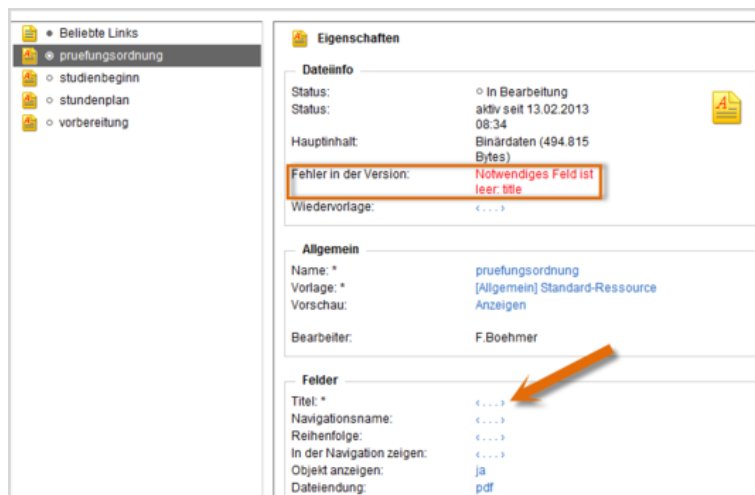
Beliebte Links
pruefungsordnung
studienbeginn
stundenplan
vorbereitung

Eigenschaften

Dateiinfo

| | |
|---|---|
| Status: | In Bearbeitung |
| Status: | aktiv seit 13.02.2013 08:34 |
| Hauptinhalt: | Binärdaten (494.815 Bytes) |
| Fehler in der Version: | Notwendiges Feld ist leer: title |
| Wiedervorlage: | ‹ . . . › |

Allgemein

| | |
|---|---|
| Name: * | pruefungsordnung |
| Vorlage: * | [Allgemein] Standard-Ressource |
| Vorschau: | Anzeigen |
| Bearbeiter: | F.Boehmer |

Felder

| | |
|---|---|
| Titel: * | ‹ . . . › |
| Navigationsname: | ‹ . . . › |
| Reihenfolge: | ‹ . . . › |
| In der Navigation zeigen: | ‹ . . . › |
| Objekt anzeigen: | ja |
| Dateiendung: | pdf |